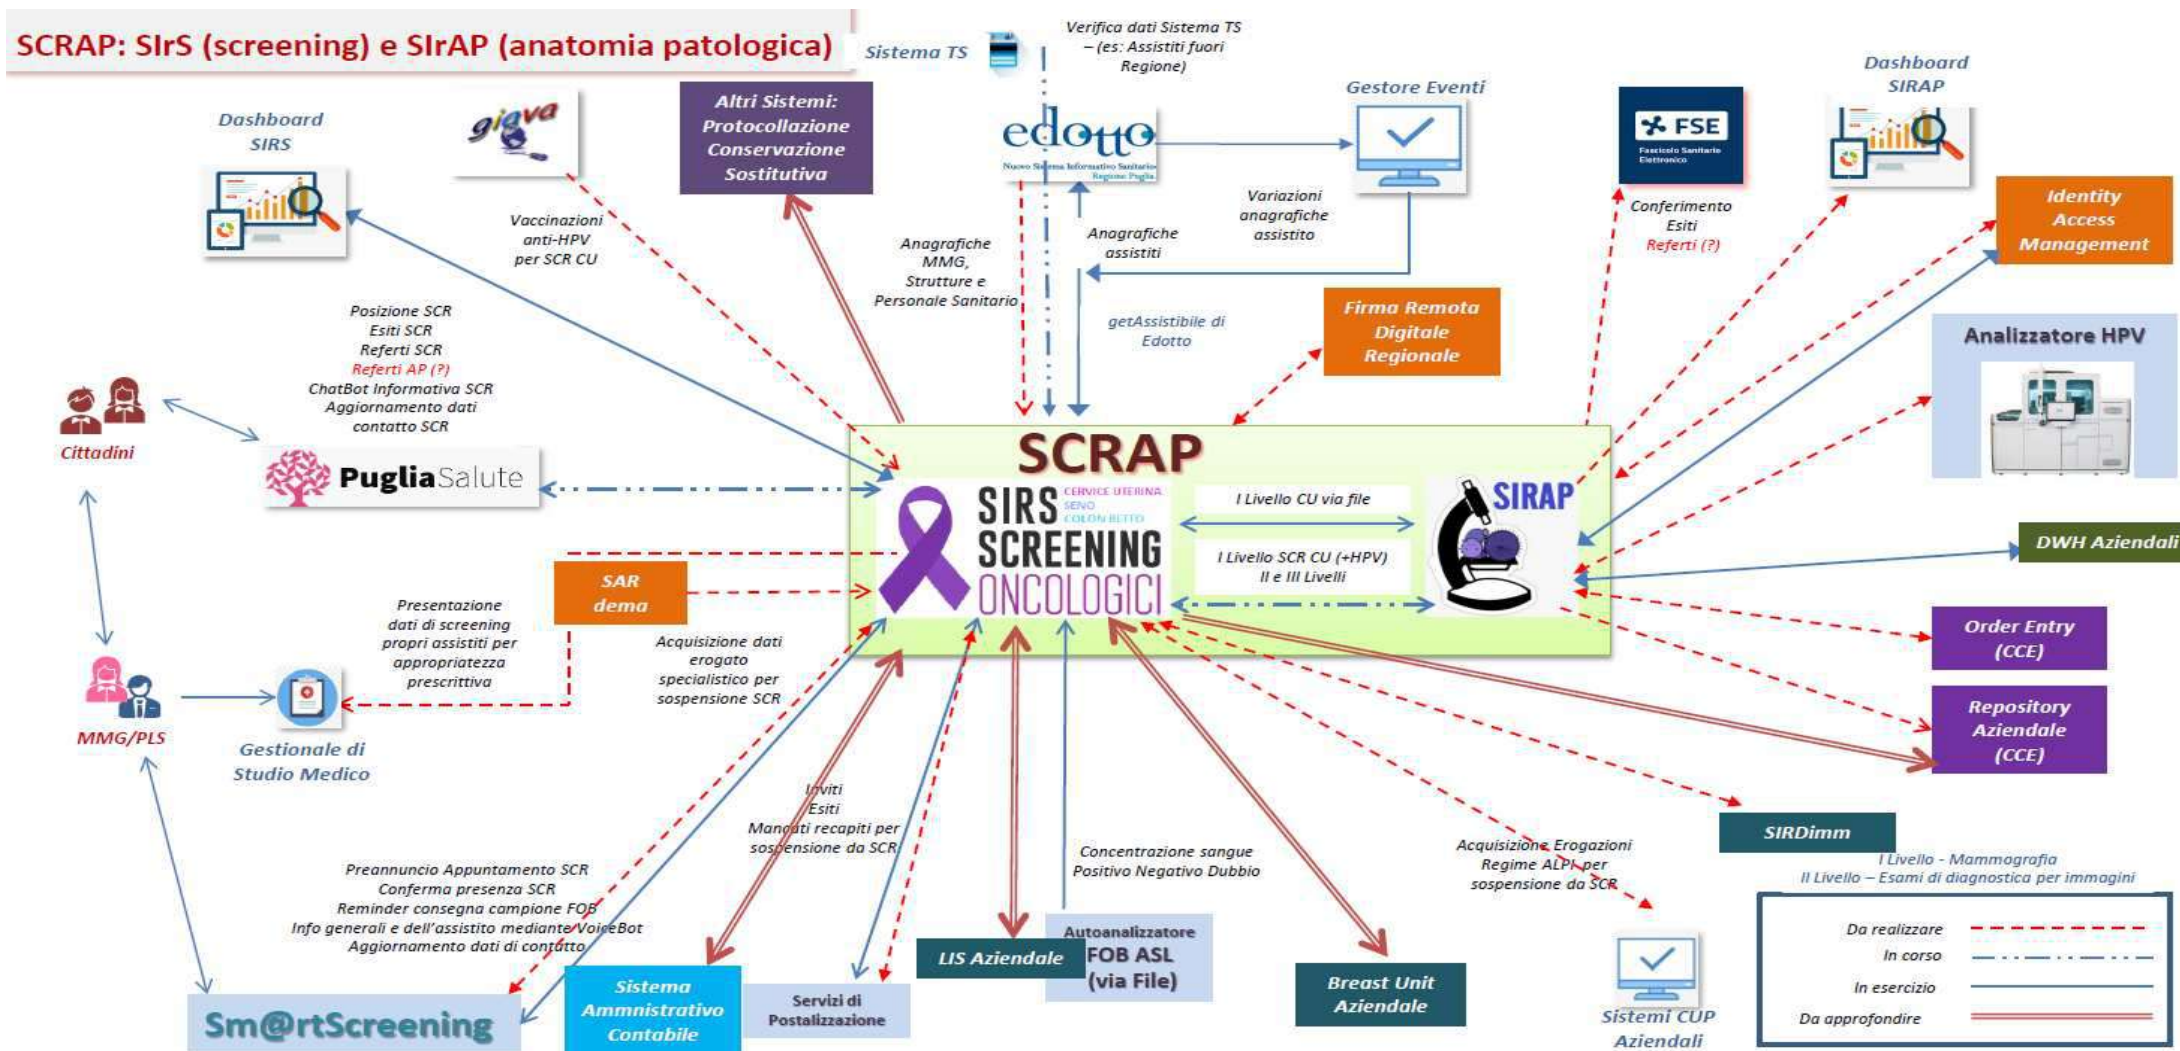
SCRAP: SIrS (screening) e SIrAP (anatomia patologica)

Sistema TS

Verifica dati Sistema TS – (es: Assistiti fuori Regione)

Gestore Eventi

Dashboard SIRAP

Dashboard SIRS

giava

Altri Sistemi: Protocollazione Conservazione Sostitutiva

edotto
Nuovo Sistema Informativo Sanitario Regione Puglia

FSE
Fascicolo Sanitario Elettronico

Identity Access Management

Vaccinazioni anti-HPV per SCR CU

Anagrafiche MMG, Strutture e Personale Sanitario

Anagrafiche assistiti

Variazioni anagrafiche assistito

Conferimento Esiti
Referti (?)

getAssistibile di Edotto

Firma Remota Digitale Regionale

Analizzatore HPV

Posizione SCR
Esiti SCR
Referti SCR
Referti AP (?)
ChatBot Informativa SCR
Aggiornamento dati contatto SCR

Cittadini

PugliaSalute

SCRAP

SIRS SCREENING ONCOLOGICI
CERVICE UTERINA
SENO
COLON RETTO

I Livello CU via file

I Livello SCR CU (+HPV)
II e III Livelli

SIRAP

DWH Aziendali

SAR dema

Presentazione dati di screening propri assistiti per appropriatezza prescrittiva

Acquisizione dati erogato specialistico per sospensione SCR

MMG/PLS

Gestionale di Studio Medico

Order Entry (CCE)

Repository Aziendale (CCE)

Inviti
Esiti
Mancati recapiti per sospensione da SCR

Concentrazione sangue Positivo Negativo Dubbio

Acquisizione Erogazioni Regime ALPI per sospensione da SCR

SIRDimm

I Livello - Mammografia
II Livello – Esami di diagnostica per immagini

Preannuncio Appuntamento SCR
Conferma presenza SCR
Reminder consegna campione FOB
Info generali e dell'assistito mediante VoiceBot
Aggiornamento dati di contatto

Autoanalizzatore FOB ASL (via File)

LIS Aziendale

Breast Unit Aziendale

Sistemi CUP Aziendali

Da realizzare
In corso
In esercizio
Da approfondire

Sm@rtScreening

Sistema Ammnistrativo Contabile

Servizi di Postalizzazione